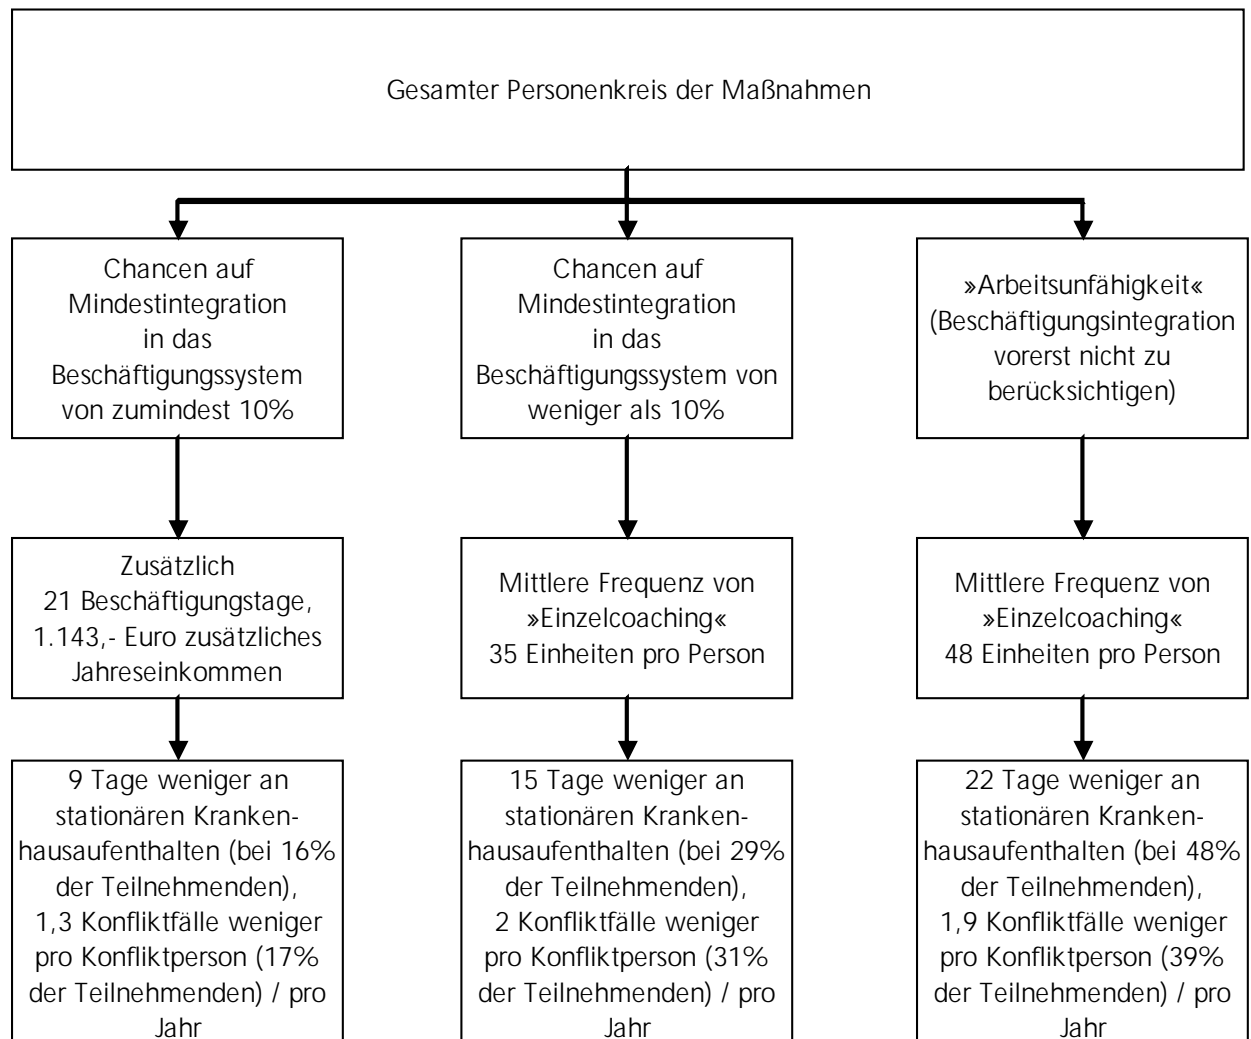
Gesamter Personenkreis der Maßnahmen

Chancen auf Mindestintegration in das Beschäftigungssystem von zumindest 10%

Chancen auf Mindestintegration in das Beschäftigungssystem von weniger als 10%

»Arbeitsunfähigkeit« (Beschäftigungsintegration vorerst nicht zu berücksichtigen)

Zusätzlich 21 Beschäftigungstage, 1.143,- Euro zusätzliches Jahreseinkommen

Mittlere Frequenz von »Einzelcoaching« 35 Einheiten pro Person

Mittlere Frequenz von »Einzelcoaching« 48 Einheiten pro Person

9 Tage weniger an stationären Krankenhausaufenthalten (bei 16% der Teilnehmenden), 1,3 Konfliktfälle weniger pro Konfliktperson (17% der Teilnehmenden) / pro Jahr

15 Tage weniger an stationären Krankenhausaufenthalten (bei 29% der Teilnehmenden), 2 Konfliktfälle weniger pro Konfliktperson (31% der Teilnehmenden) / pro Jahr

22 Tage weniger an stationären Krankenhausaufenthalten (bei 48% der Teilnehmenden), 1,9 Konfliktfälle weniger pro Konfliktperson (39% der Teilnehmenden) / pro Jahr